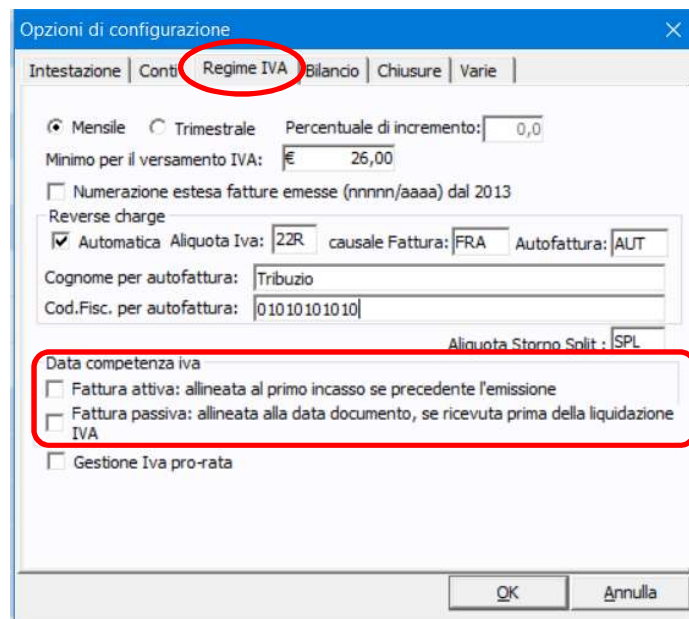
Opzioni di configurazione

Intestazione | Conti | Regime IVA | Bilancio | Chiusure | Varie

Mensile  Trimestrale  Percentuale di incremento: 0,0

Minimo per il versamento IVA: € 26,00

Numerazione estesa fatture emesse (nnnnn/aaaa) dal 2013

Reverse charge

Automatica  Aliquota Iva: 22R  causale Fattura: FRA  Autofattura: AUT

Cognome per autofattura: Tribuzio

Cod.Fisc. per autofattura: 01010101010

Aliquota Storno Split : SPL

Data competenza iva

Fattura attiva: allineata al primo incasso se precedente l'emissione

Fattura passiva: allineata alla data documento, se ricevuta prima della liquidazione IVA

Gestione Iva pro-rata

OK  Annulla